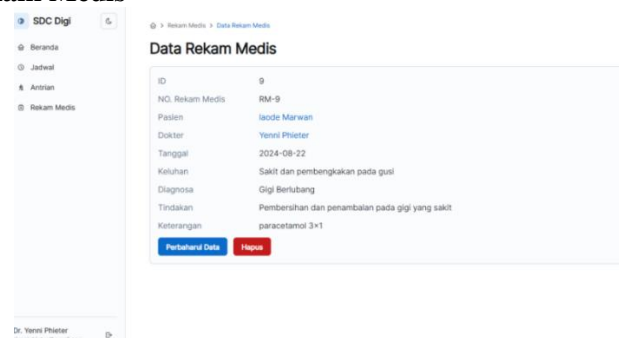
SDC Digi

Beranda
Jadwal
Antrian
Rekam Medis

Dr. Yenni Phieter

> Rekam Medis > Data Rekam Medis

Data Rekam Medis

| ID | 9 |
|---|---|
| NO. Rekam Medis | RM-9 |
| Pasien | laode Marwan |
| Dokter | Yenni Phieter |
| Tanggal | 2024-08-22 |
| Keluhan | Sakit dan pembengkakan pada gusi |
| Diagnosa | Gigi Berlubang |
| Tindakan | Pembersihan dan penambalan pada gigi yang sakit |
| Keterangan | paracetamol 3×1 |

Perbaharui Data   Hapus